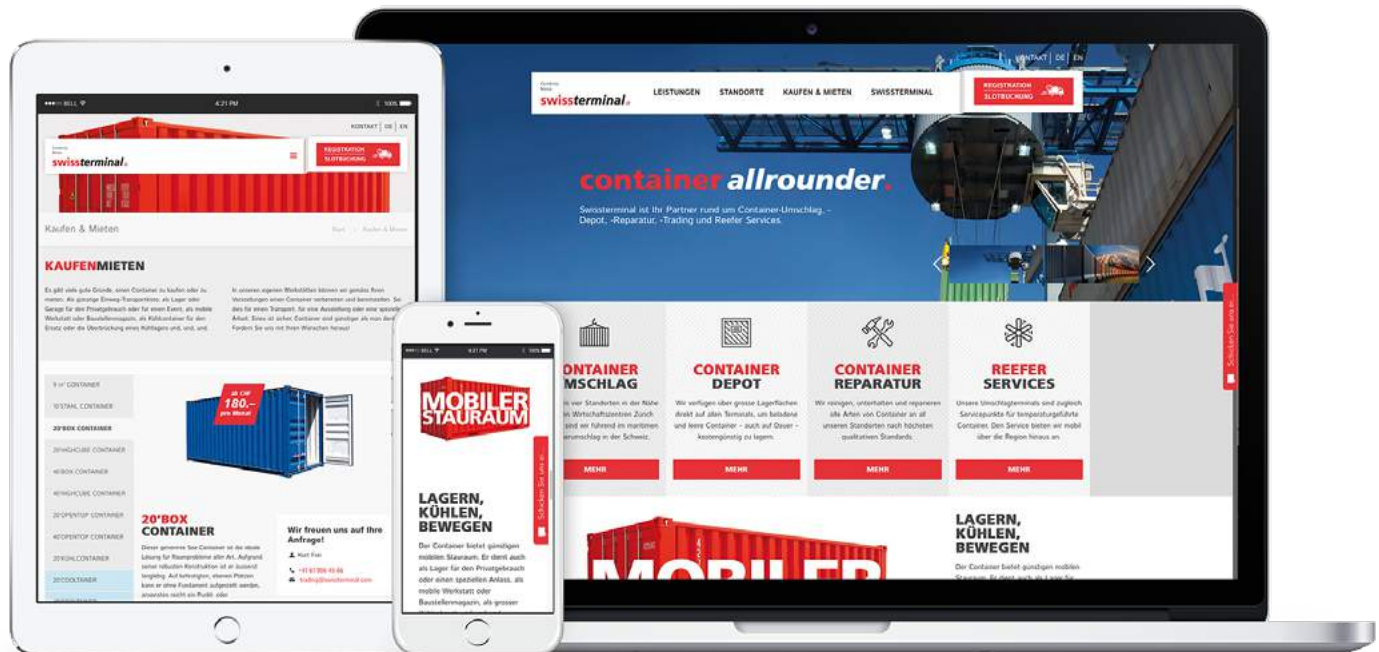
KONTAKT | DE | EN

swissterminal

LEISTUNGEN STANDORTE KAUFEN & MIETEN SWISSTERMINAL

REGISTRATION SLOTBUCHUNG

container allrounder.

Swissterminal ist Ihr Partner rund um Container-Umschlag, -Depot, -Reparatur, -Trading und Reefer Services.

CONTAINER UMSCHLAG

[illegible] vier Standorten in der Nähe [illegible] Wirtschaftszentren Zürich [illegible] sind wir führend im maritimen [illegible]umschlag in der Schweiz.

MEHR

CONTAINER DEPOT

Wir verfügen über grosse Lagerflächen direkt auf allen Terminals, um beladene und leere Container – auch auf Dauer – kostengünstig zu lagern.

MEHR

CONTAINER REPARATUR

Wir reinigen, unterhalten und reparieren alle Arten von Container an all unseren Standorten nach höchsten qualitativen Standards.

MEHR

REEFER SERVICES

Unsere Umschlagterminals sind zugleich Servicepunkte für temperaturgeführte Container. Den Service bieten wir mobil über die Region hinaus an.

MEHR

Schicken Sie uns ei...

LAGERN, KÜHLEN, BEWEGEN

Der Container bietet günstigen mobilen Stauraum. Er dient auch als Lager für

MOBILER

●●●○○ BELL 4:21 PM 100%

KONTAKT | DE | EN

swissterminal

REGISTRATION SLOTBUCHUNG

Kaufen & Mieten

Start Kaufen & Mieten

KAUFENMIETEN

Es gibt viele gute Gründe, einen Container zu kaufen oder zu mieten. Als günstige Einweg-Transportbox, als Lager oder Garage für den Privatgebrauch oder für einen Event, als mobile Werkstatt oder Baustellenmagazin, als Kühlcontainer für den Ersatz oder die Überbrückung eines Kühllagers und, und, und.

In unseren eigenen Werkstätten können wir gemäss Ihren Vorstellungen einen Container verbereiten und beschriften. So dass für einen Transport, für eine Ausstellung oder eine spezielle Arbeit. Eines ist sicher, Container sind günstiger als man denkt. Fordern Sie uns mit Ihren Wünschen heraus!

5'm' CONTAINER
10'STAHL CONTAINER
20'BOX CONTAINER
20'HIGHCUBE CONTAINER
40'BOX CONTAINER
40'HIGHCUBE CONTAINER
20'OPENTOP CONTAINER
40'OPENTOP CONTAINER
20'KÜHLCONTAINER
20'COOLTAINER

ab CHF 180.– pro Monat

20'BOX CONTAINER

Dieser generierte See-Container ist die ideale Lösung für Raumprobleme aller Art. Aufgrund seiner robusten Konstruktion ist er äusserst langlebig. Auf befestigten, ebenen Plätzen kann er ohne Fundament aufgestellt werden, ansonsten reicht ein Rudil- oder

Wir freuen uns auf Ihre Anfrage!

Kurt Frei
+41 61 555 45 66
trading@swissterminal.com

●●●○○ BELL 4:21 PM 100%

MOBILER STAURAUM

Schicken Sie uns ei...

LAGERN, KÜHLEN, BEWEGEN

Der Container bietet günstigen mobilen Stauraum. Er dient auch als Lager für den Privatgebrauch oder einen speziellen Anlass, als mobile Werkstatt oder Baustellenmagazin, als grosser